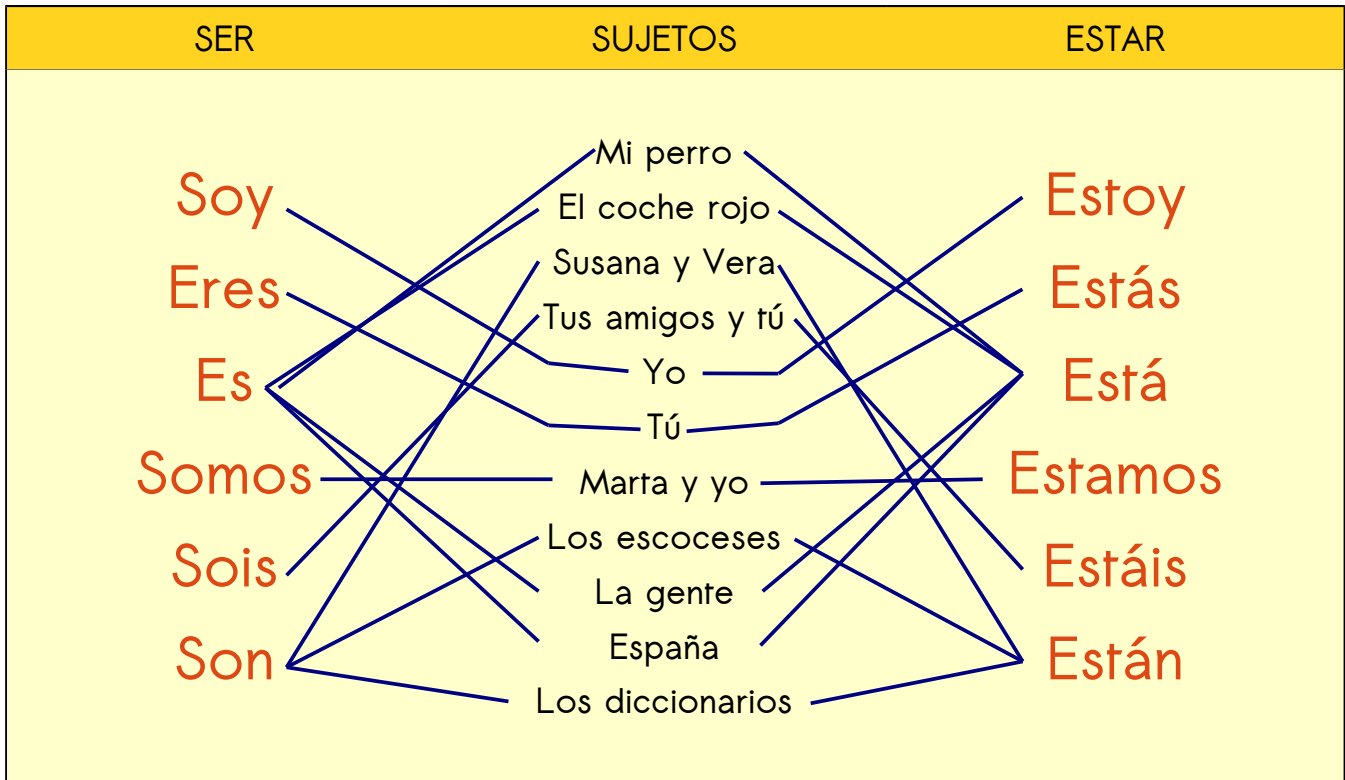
| SER | SUJETOS | ESTAR |
|---|---|---|
| Soy | Mi perro | Estoy |
| Eres | El coche rojo | Estás |
| Es | Susana y Vera | Está |
| Somos | Tus amigos y tú | Estamos |
| Sois | Yo | Estáis |
| Son | Tú | Están |
| | Marta y yo | |
| | Los escoceses | |
| | La gente | |
| | España | |
| | Los diccionarios | |